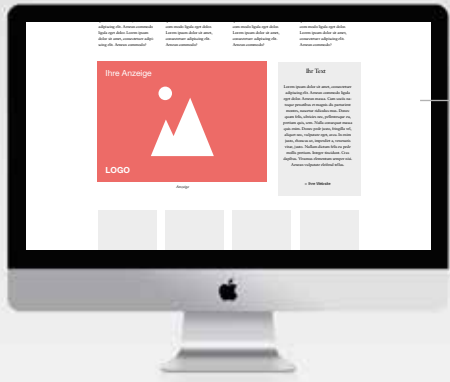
adipiscing elit. Aenean commodo ligula eget dolor. Lorem ipsum dolor sit amet, consectetuer adipiscing elit. Aenean commodo!

cum modo ligula eget dolor. Lorem ipsum dolor sit amet, consectetuer adipiscing elit. Aenean commodo!

adipiscing elit. Aenean commodo ligula eget dolor. Lorem ipsum dolor sit amet, consectetuer adipiscing elit. Aenean commodo!

Ihre Anzeige

LOGO

Anzeige

Ihr Text

Lorem ipsum dolor sit amet, consectetuer adipiscing elit. Aenean commodo ligula eget dolor. Aenean massa. Cum sociis natoque penatibus et magnis dis parturient montes, nascetur ridiculus mus. Donec quam felis, ultricies nec, pellentesque eu, pretium quis, sem. Nulla consequat massa quis enim. Donec pede justo, fringilla vel, aliquet nec, vulputate eget, arcu. In enim justo, rhoncus ut, imperdiet a, venenatis vitae, justo. Nullam dictum felis eu pede mollis pretium. Integer tincidunt. Cras dapibus. Vivamus elementum semper nisi. Aenean vulputate eleifend tellus.

» Ihre Website